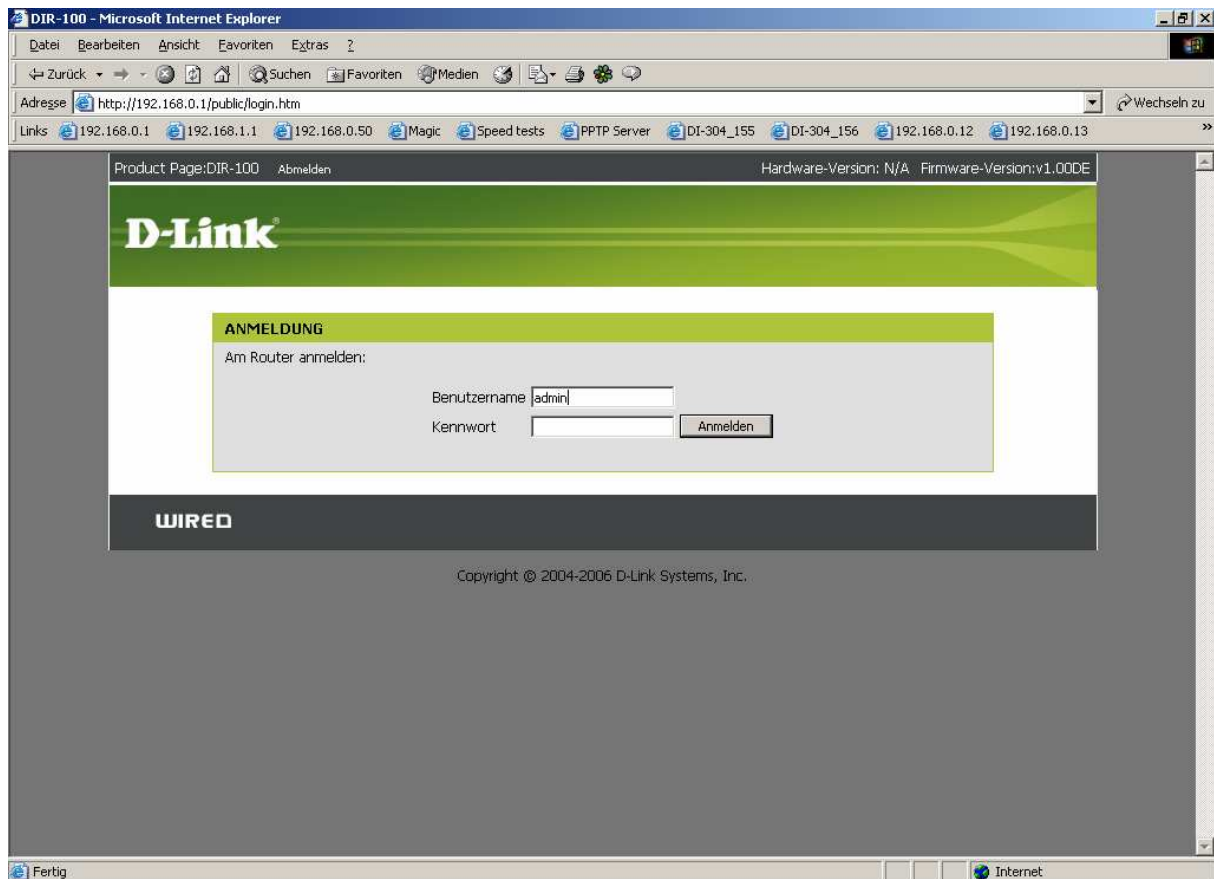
DIR-100 - Microsoft Internet Explorer

Datei Bearbeiten Ansicht Favoriten Extras ?

Zurück Suchen Favoriten Medien

Adresse http://192.168.0.1/public/login.htm

Wechseln zu

Links 192.168.0.1 192.168.1.1 192.168.0.50 Magic Speed tests PPTP Server DI-304_155 DI-304_156 192.168.0.12 192.168.0.13

Product Page:DIR-100 Abmelden

Hardware-Version: N/A Firmware-Version:v1.00DE

D-Link

ANMELDUNG

Am Router anmelden:

Benutzername admin

Kennwort

Anmelden

WIRED

Copyright © 2004-2006 D-Link Systems, Inc.

Fertig

Internet